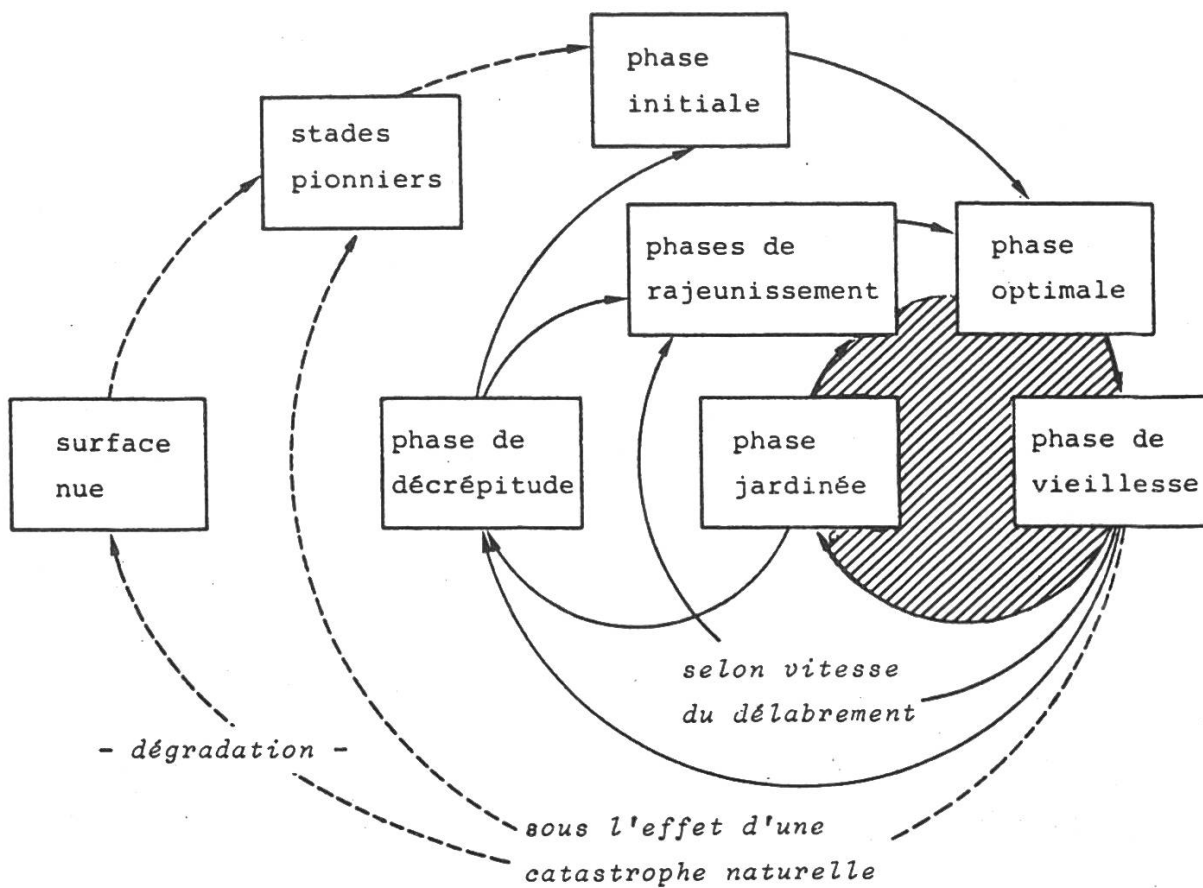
phase initiale

stades pionniers

phases de rajeunissement

phase optimale

surface nue

phase de décrépitude

phase jardinée

phase de vieillesse

selon vitesse du délabrement

- dégradation -

sous l'effet d'une catastrophe naturelle